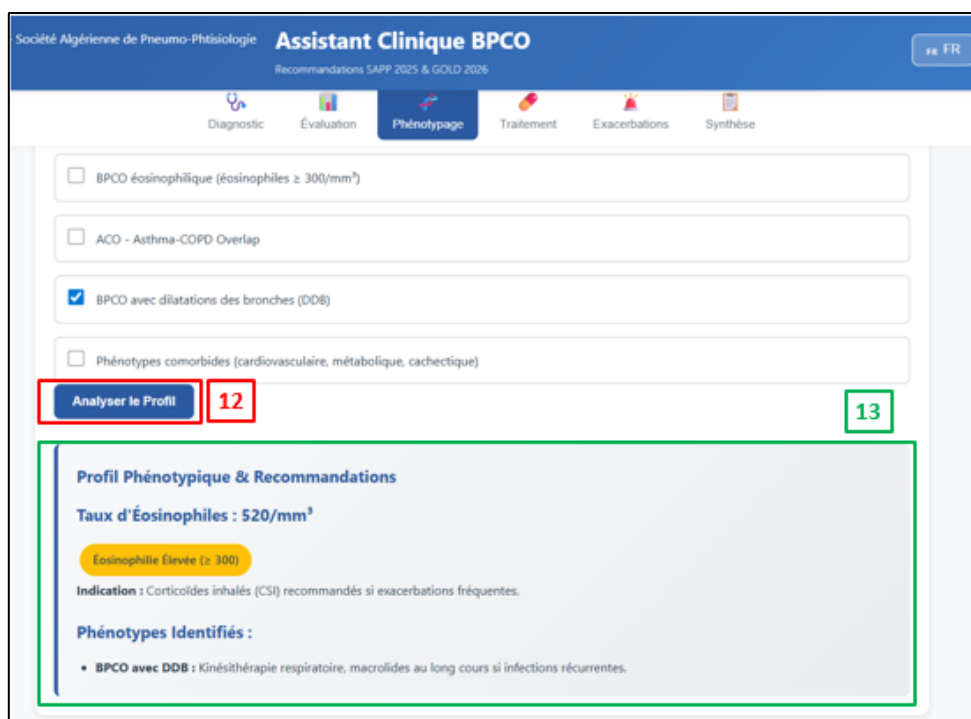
Société Algérienne de Pneumo-Phtisiologie

Assistant Clinique BPCO

Recommandations SAPP 2025 & GOLD 2026

FR FR

Diagnostic | Évaluation | Phénotypage | Traitement | Exacerbations | Synthèse

BPCO éosinophilique (éosinophiles ≥ 300/mm³)

ACO - Asthma-COPD Overlap

BPCO avec dilatations des bronches (DDB)

Phénotypes comorbides (cardiovasculaire, métabolique, cachectique)

Analyser le Profil

12

13

Profil Phénotypique & Recommandations

Taux d'Éosinophiles : 520/mm³

Éosinophilie Élevée (≥ 300)

**Indication :** Corticoïdes inhalés (CSI) recommandés si exacerbations fréquentes.

Phénotypes Identifiés :

• **BPCO avec DDB :** Kinésithérapie respiratoire, macrolides au long cours si infections récurrentes.